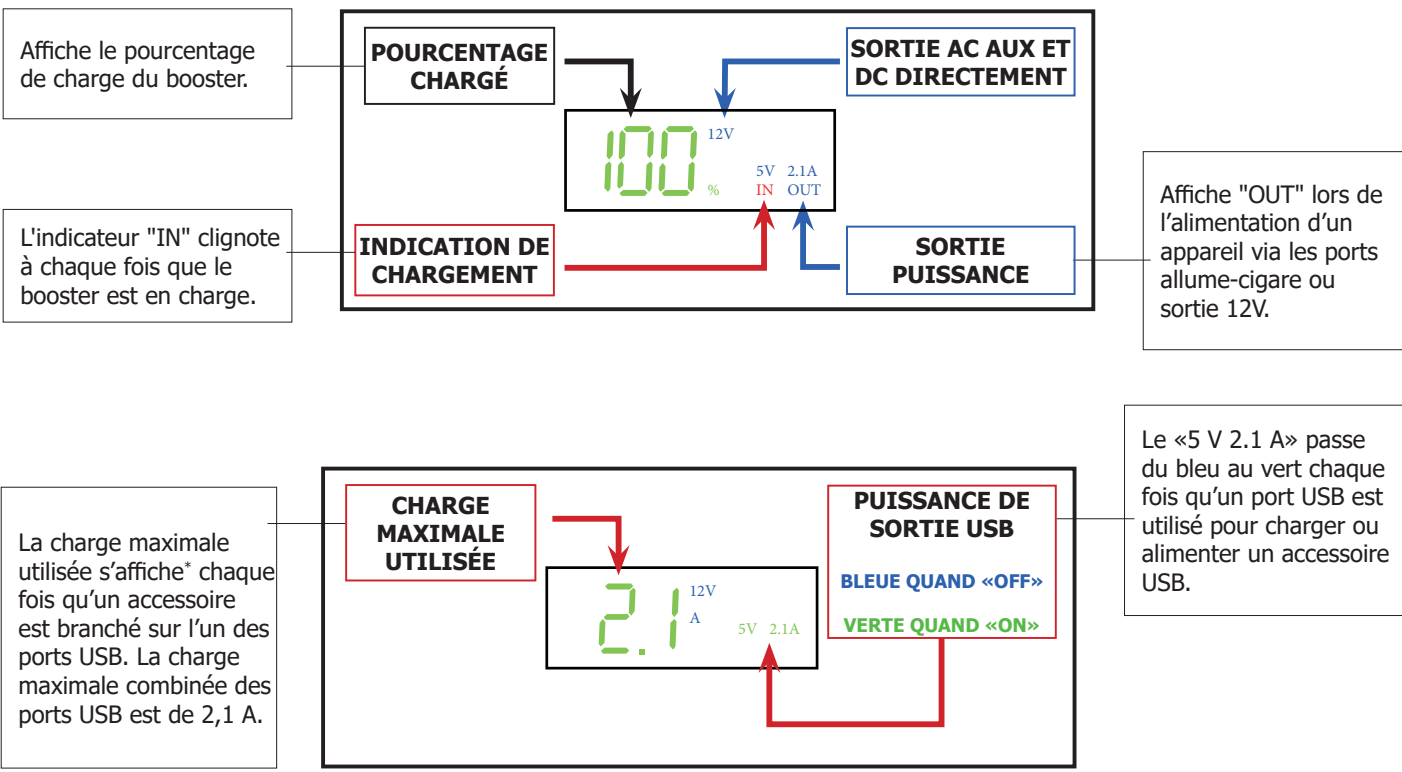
Affiche le pourcentage de charge du booster.

POURCENTAGE CHARGÉ

SORTIE AC AUX ET DC DIRECTEMENT

100 %

12V

5V 2.1A

IN OUT

Affiche "OUT" lors de l'alimentation d'un appareil via les ports allume-cigare ou sortie 12V.

L'indicateur "IN" clignote à chaque fois que le booster est en charge.

INDICATION DE CHARGEMENT

SORTIE PUISSANCE

Le «5 V 2.1 A» passe du bleu au vert chaque fois qu'un port USB est utilisé pour charger ou alimenter un accessoire USB.

La charge maximale utilisée s'affiche* chaque fois qu'un accessoire est branché sur l'un des ports USB. La charge maximale combinée des ports USB est de 2,1 A.

CHARGE MAXIMALE UTILISÉE

2.1

12V

A

5V 2.1A

PUISSANCE DE SORTIE USB

BLEUE QUAND «OFF»

VERTE QUAND «ON»